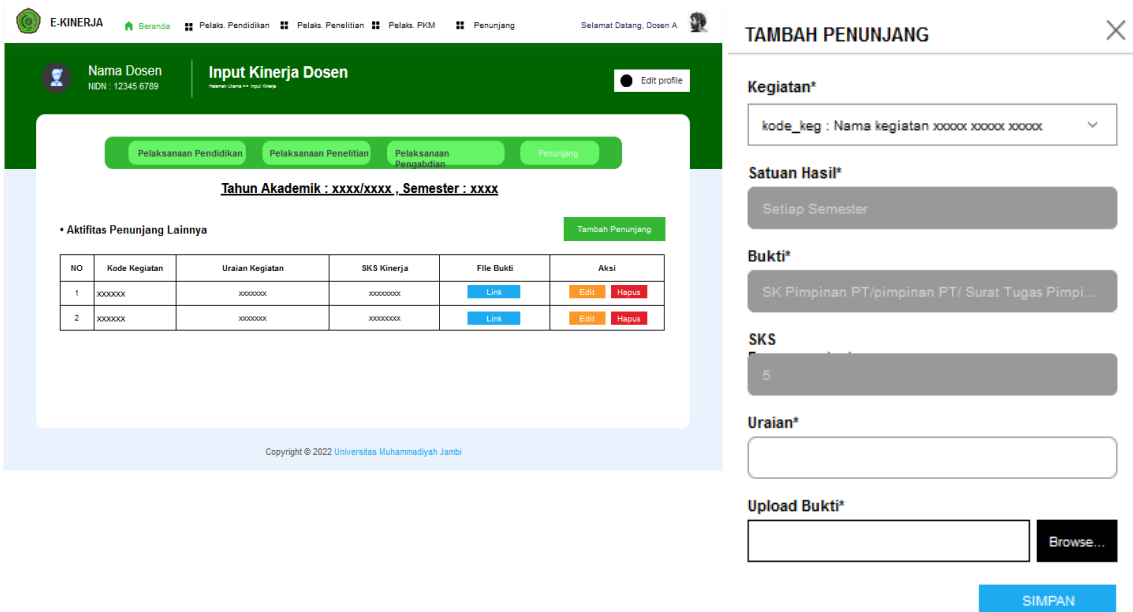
E-KINERJA
Beranda
Pelaks. Pendidikan
Pelaks. Penelitian
Pelaks. PKM
Penunjang
Selamat Datang, Dosen A

Nama Dosen
NIDN : 12345 6789

Input Kinerja Dosen
Halaman Utama >> Input Kinerja

Edit profile

Pelaksanaan Pendidikan
Pelaksanaan Penelitian
Pelaksanaan Pengabdian
Penunjang

Tahun Akademik : xxxx/xxxx , Semester : xxxx

• Aktifitas Penunjang Lainnya

Tambah Penunjang

| NO | Kode Kegiatan | Uraian Kegiatan | SKS Kinerja | FIle Bukti | Aksi |
|---|---|---|---|---|---|
| 1 | xxxxxx | xxxxxxx | xxxxxxxx | Link | Edit Hapus |
| 2 | xxxxxx | xxxxxxx | xxxxxxxx | Link | Edit Hapus |

Copyright © 2022 Universitas Muhammadiyah Jambi

TAMBAH PENUNJANG

Kegiatan*
kode_keg : Nama kegiatan xxxxx xxxxx xxxxx

Satuan Hasil*
Setiap Semester

Bukti*
SK Pimpinan PT/pimpinan PT/ Surat Tugas Pimpi...

SKS
5

Uraian*

Upload Bukti*
Browse...

SIMPAN